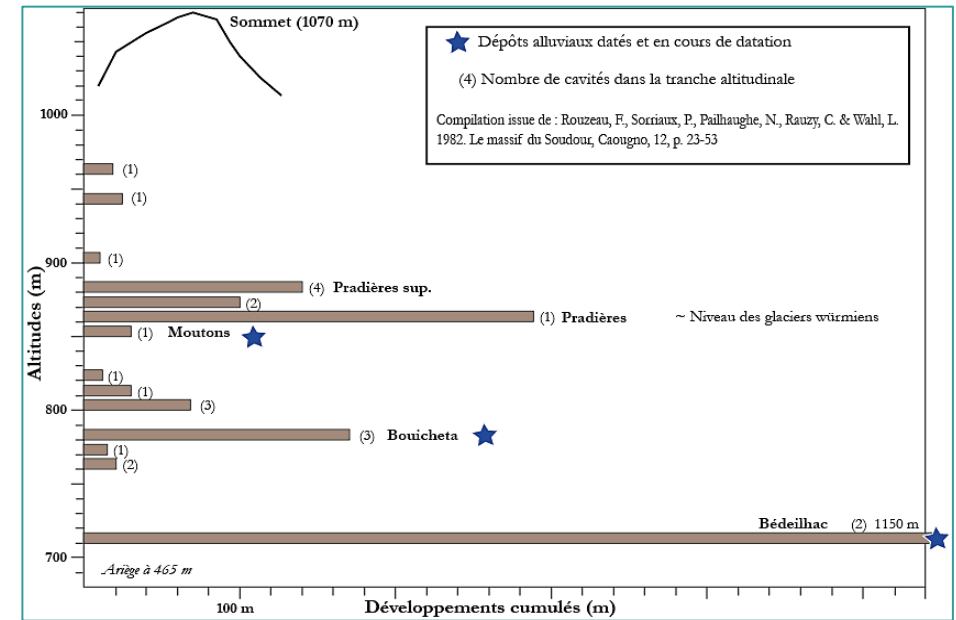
Sommet (1070 m)

Dépôts alluviaux datés et en cours de datation

(4) Nombre de cavités dans la tranche altitudinale

Compilation issue de : Rouzeau, F., Sorriaux, P., Pailhaughe, N., Rauzy, C. & Wahl, L. 1982. Le massif du Soudour, Caougno, 12, p. 23-53

1000

(1)

(1)

900

(1)

(4) Pradières sup.

(2)

(1) Pradières

~ Niveau des glaciers würmiens

(1) Moutons

(1)

(1)

800

(3)

(3) Bouicheta

(1)

(2)

Bédeilhac (2) 1150 m

700

Ariège à 465 m

Altitudes (m)

100 m

Développements cumulés (m)